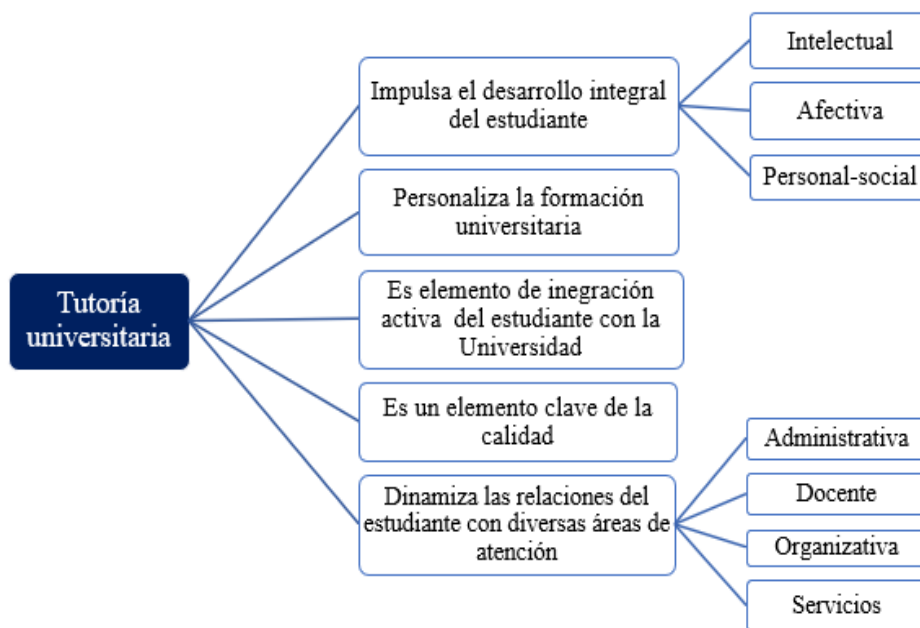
Tutoría universitaria

Impulsa el desarrollo integral del estudiante

Intelectual

Afectiva

Personal-social

Personaliza la formación universitaria

Es elemento de inegración activa del estudiante con la Universidad

Es un elemento clave de la calidad

Dinamiza las relaciones del estudiante con diversas áreas de atención

Administrativa

Docente

Organizativa

Servicios